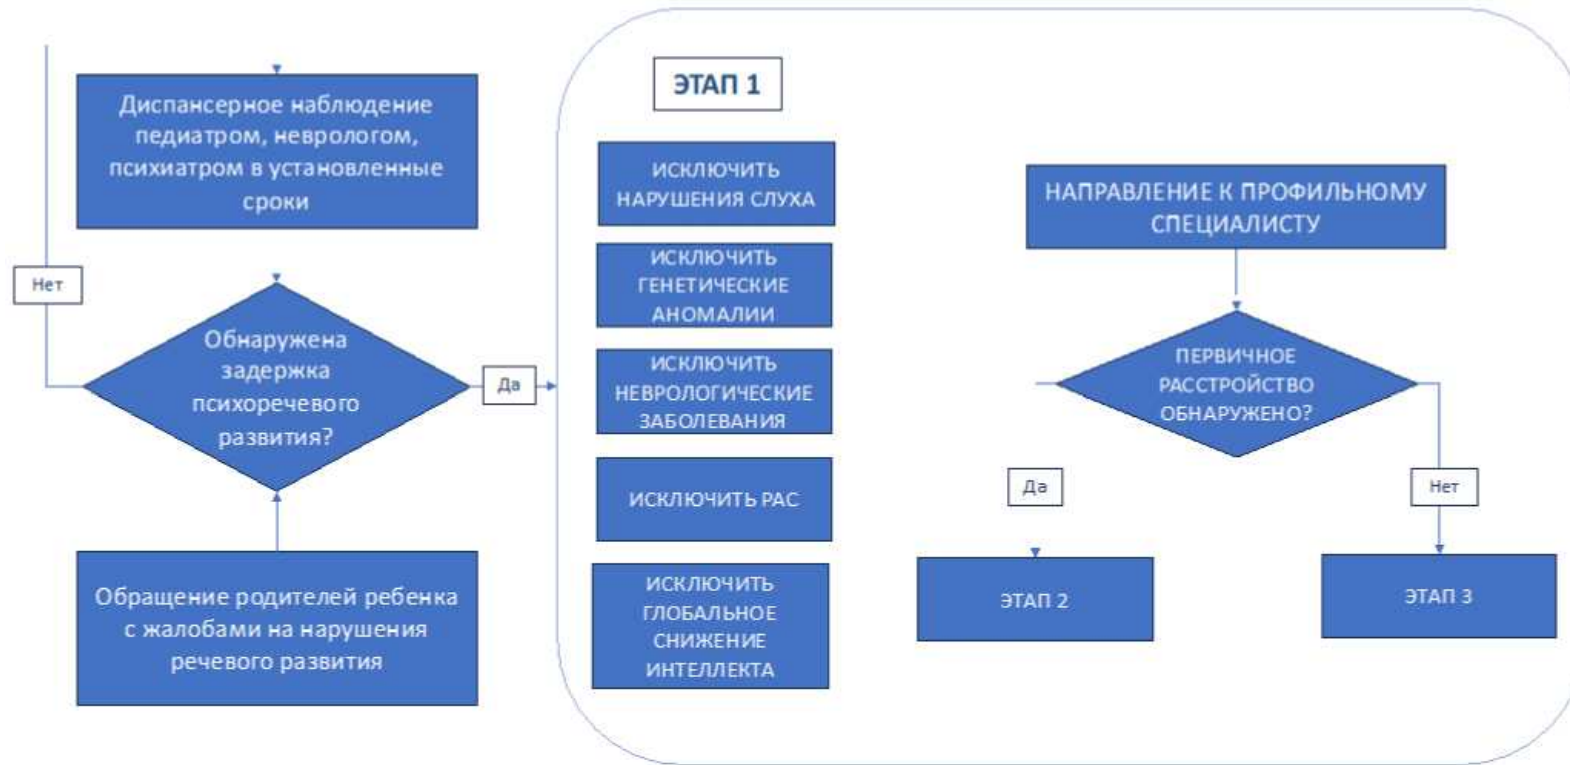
Диспансерное наблюдение педиатром, неврологом, психиатром в установленные сроки

Нет

Обнаружена задержка психоречевого развития?

Да

Обращение родителей ребенка с жалобами на нарушения речевого развития

ЭТАП 1

ИСКЛЮЧИТЬ НАРУШЕНИЯ СЛУХА

ИСКЛЮЧИТЬ ГЕНЕТИЧЕСКИЕ АНОМАЛИИ

ИСКЛЮЧИТЬ НЕВРОЛОГИЧЕСКИЕ ЗАБОЛЕВАНИЯ

ИСКЛЮЧИТЬ РАС

ИСКЛЮЧИТЬ ГЛОБАЛЬНОЕ СНИЖЕНИЕ ИНТЕЛЛЕКТА

НАПРАВЛЕНИЕ К ПРОФИЛЬНОМУ СПЕЦИАЛИСТУ

ПЕРВИЧНОЕ РАССТРОЙСТВО ОБНАРУЖЕНО?

Да

Нет

ЭТАП 2

ЭТАП 3